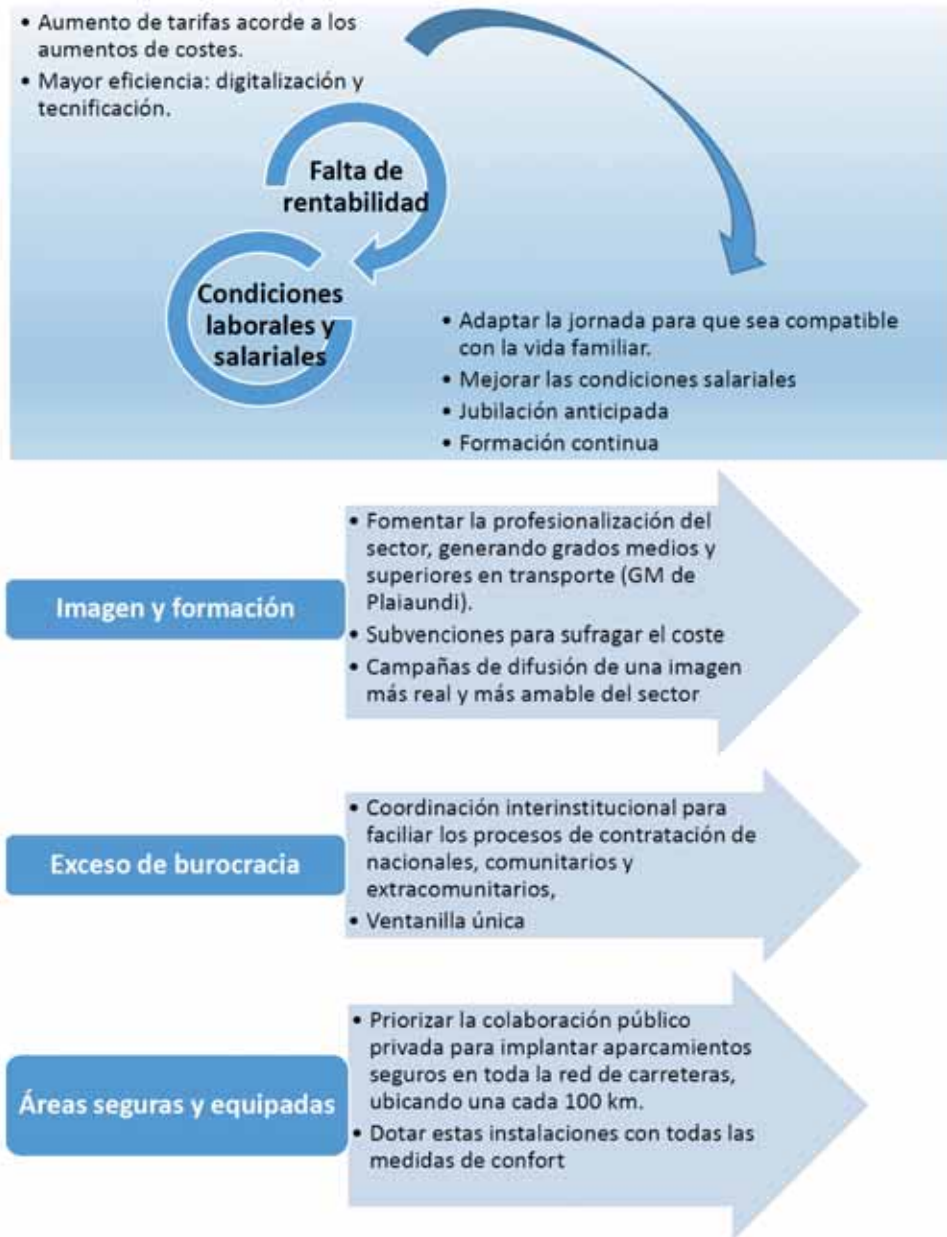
• Aumento de tarifas acorde a los aumentos de costes.
• Mayor eficiencia: digitalización y tecnificación.

Falta de rentabilidad

Condiciones laborales y salariales

• Adaptar la jornada para que sea compatible con la vida familiar.
• Mejorar las condiciones salariales
• Jubilación anticipada
• Formación continua

Imagen y formación

• Fomentar la profesionalización del sector, generando grados medios y superiores en transporte (GM de Plaiaundi).
• Subvenciones para sufragar el coste
• Campañas de difusión de una imagen más real y más amable del sector

Exceso de burocracia

• Coordinación interinstitucional para faciliar los procesos de contratación de nacionales, comunitarios y extracomunitarios,
• Ventanilla única

Áreas seguras y equipadas

• Priorizar la colaboración público privada para implantar aparcamientos seguros en toda la red de carreteras, ubicando una cada 100 km.
• Dotar estas instalaciones con todas las medidas de confort